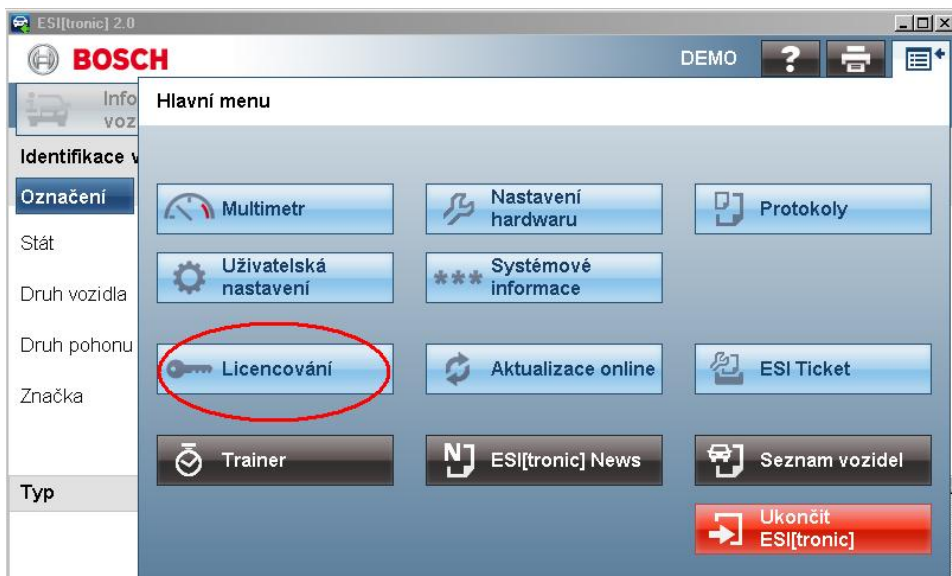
ESI[tronic] 2.0

BOSCH

DEMO

Info
voz

Hlavní menu

Identifikace v

Označení

Stát

Druh vozidla

Druh pohonu

Značka

Typ

Multimetr

Nastavení hardwaru

Protokoly

Uživatelská nastavení

Systémové informace

Licencování

Aktualizace online

ESI Ticket

Trainer

ESI[tronic] News

Seznam vozidel

Ukončit ESI[tronic]